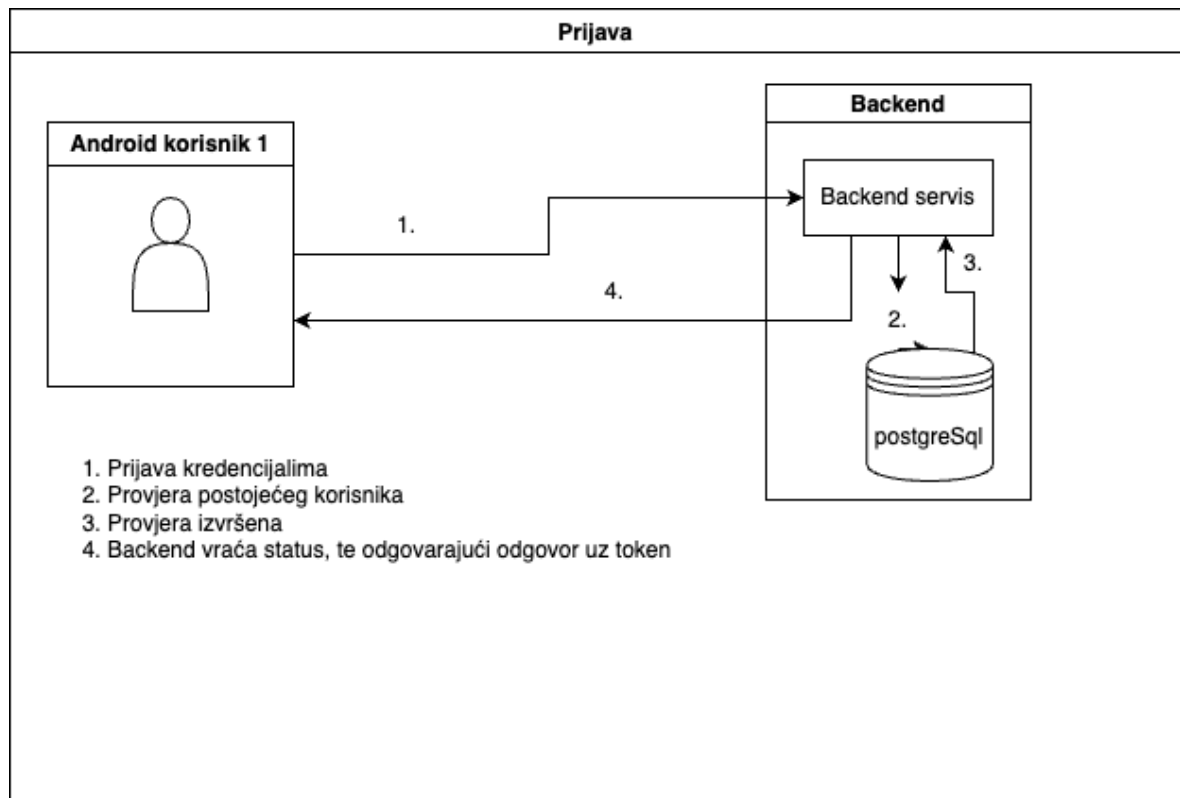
Prijava

Android korisnik 1

Backend

Backend servis

1.

4.

3.

2.

postgreSql

1. Prijava kredencijalima
2. Provjera postojećeg korisnika
3. Provjera izvršena
4. Backend vraća status, te odgovarajući odgovor uz token